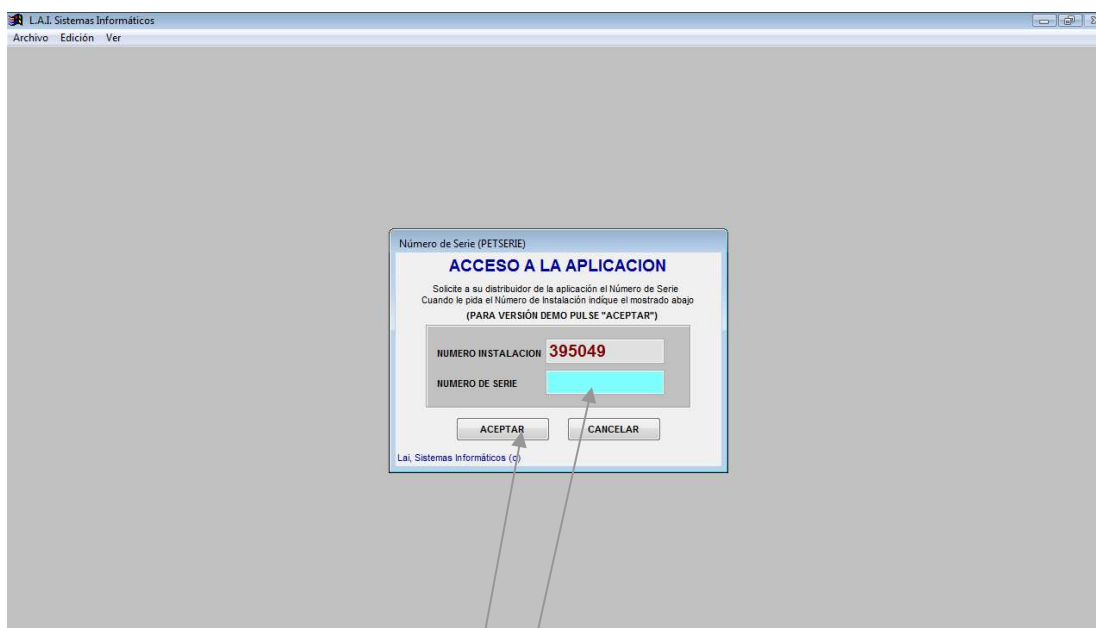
L.A.I. Sistemas Informáticos

Archivo Edición Ver

Número de Serie (PETSERIE)

ACCESO A LA APLICACION

Solicite a su distribuidor de la aplicación el Número de Serie
Cuando le pida el Número de Instalación indique el mostrado abajo

(PARA VERSIÓN DEMO PULSE "ACEPTAR")

NUMERO INSTALACION 395049

NUMERO DE SERIE

ACEPTAR

CANCELAR

Lai, Sistemas Informáticos (c)